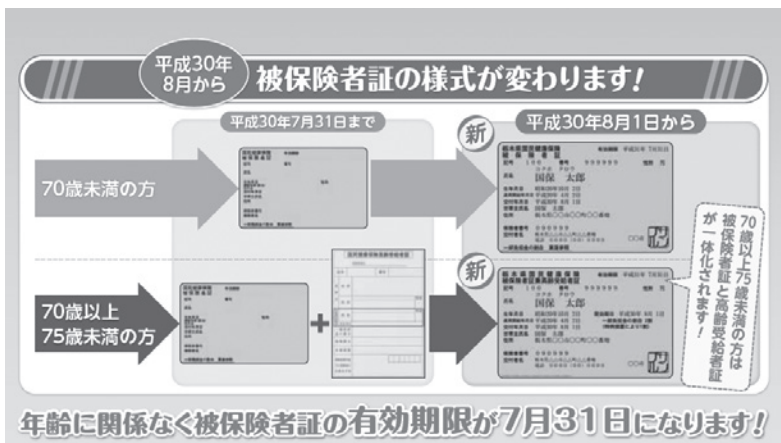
平成30年8月から 被保険者証の様式が変わります!

平成30年7月31日まで

新 平成30年8月1日から

70歳未満の方

国保 太郎

70歳以上75歳未満の方

新

国保 太郎

70歳以上75歳未満の方は被保険者証と高齢受給者証が一体化されます!

年齢に関係なく被保険者証の有効期限が7月31日になります!